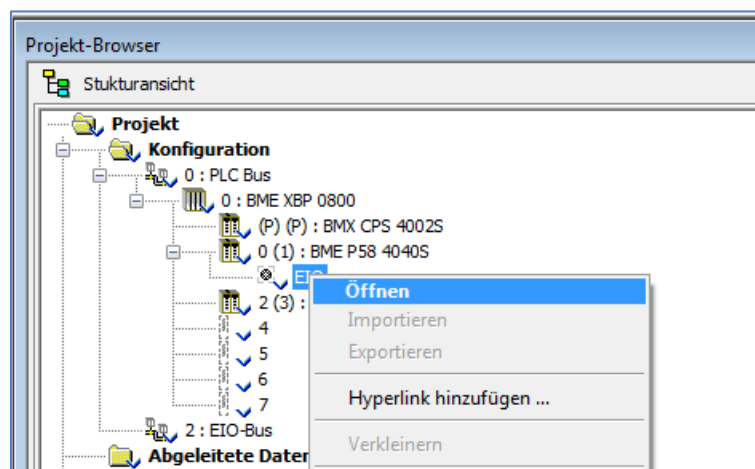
Projekt-Browser

Stukturansicht

Projekt

Konfiguration

0 : PLC Bus

0 : BME XBP 0800

(P) (P) : BMX CPS 4002S

0 (1) : BME P58 4040S

EIO

2 (3) :

4

5

6

7

2 : EIO-Bus

Abgeleitete Dater

Öffnen

Importieren

Exportieren

Hyperlink hinzufügen ...

Verkleinern